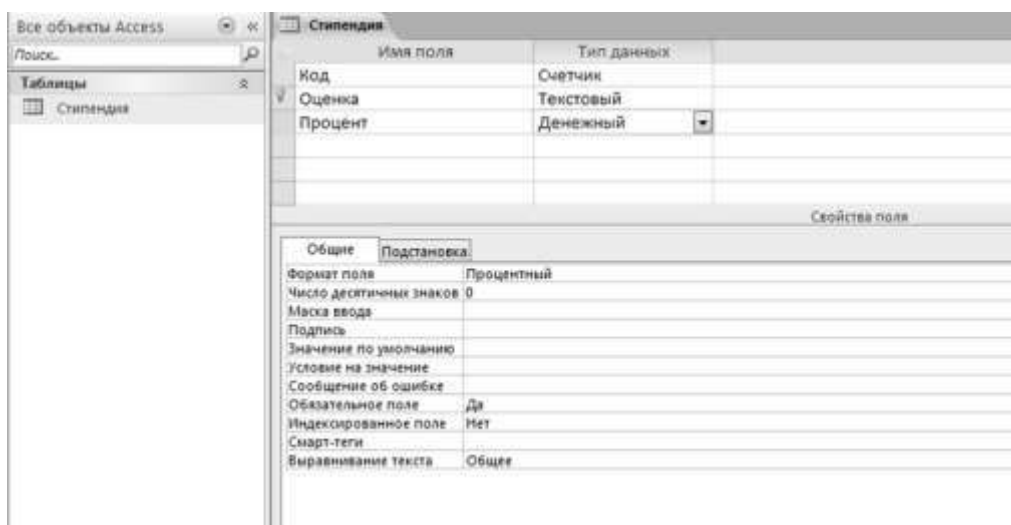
Все объекты Access
Поиск...
Таблицы
Стипендия

Стипендия

| Имя поля | Тип данных |
|---|---|
| Код | Счетчик |
| Оценка | Текстовый |
| Процент | Денежный |

Свойства поля

Общие | Подстановка

| | |
|---|---|
| Формат поля | Процентный |
| Число десятичных знаков | 0 |
| Маска ввода | |
| Подпись | |
| Значение по умолчанию | |
| Условие на значение | |
| Сообщение об ошибке | |
| Обязательное поле | Да |
| Индексированное поле | Нет |
| Смарт-теги | |
| Выравнивание текста | Общее |